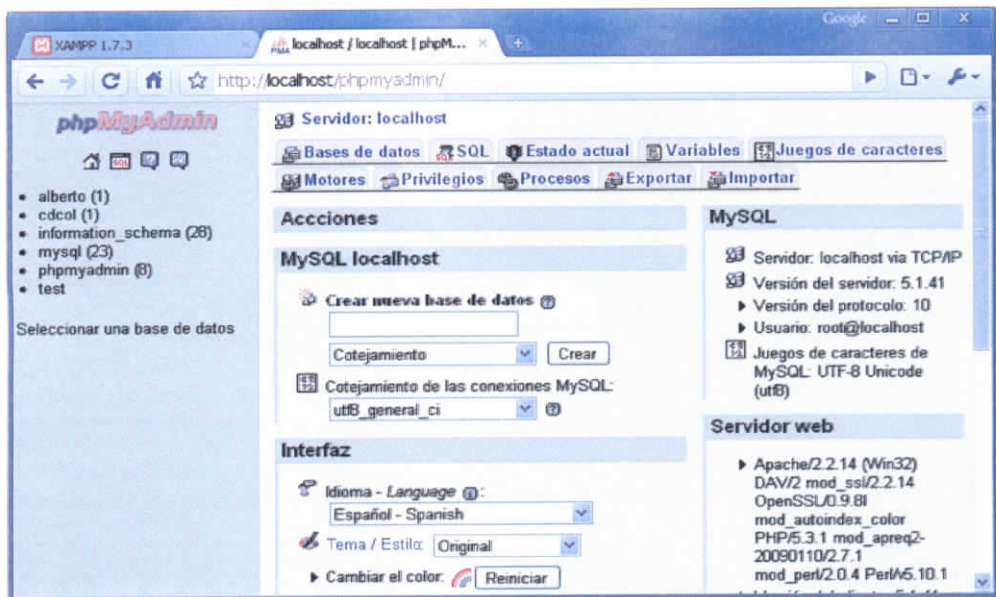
XAMPP 1.7.3
localhost / localhost | phpM...
Google
http://localhost/phpmyadmin/

phpMyAdmin

- alberto (1)
- cdcol (1)
- information_schema (28)
- mysql (23)
- phpmyadmin (8)
- test

Seleccionar una base de datos

Servidor: localhost

Bases de datos SQL Estado actual Variables Juegos de caracteres
Motores Privilegios Procesos Exportar Importar

Accciones

MySQL localhost

Crear nueva base de datos

Cotejamiento Crear

Cotejamiento de las conexiones MySQL:
utf8_general_ci

Interfaz

Idioma - Language:
Español - Spanish

Tema / Estilo: Original

Cambiar el color: Reiniciar

MySQL

Servidor: localhost via TCP/IP
Versión del servidor: 5.1.41
Versión del protocolo: 10
Usuario: root@localhost
Juegos de caracteres de MySQL: UTF-8 Unicode (utf8)

Servidor web

Apache/2.2.14 (Win32) DAV/2 mod_ssl/2.2.14 OpenSSL/0.9.8l mod_autoindex_color PHP/5.3.1 mod_apreq2-20090110/2.7.1 mod_perl/2.0.4 Perl/v5.10.1
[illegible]